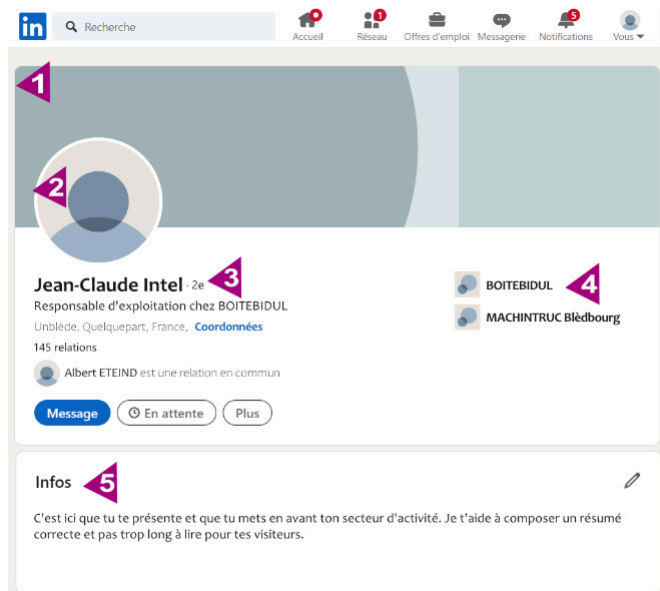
in Recherche

Accueil Réseau 1 Offres d'emploi Messagerie 5 Notifications Vous

1

2

Jean-Claude Intel · 2e 3

Responsable d'exploitation chez BOITEBIDUL

Unblède, Quelquepart, France, Coordonnées

145 relations

Albert ETEIND est une relation en commun

Message En attente Plus

BOITEBIDUL 4

MACHINTRUC Blèdbourg

Infos 5

C'est ici que tu te présente et que tu mets en avant ton secteur d'activité. Je t'aide à composer un résumé correcte et pas trop long à lire pour tes visiteurs.